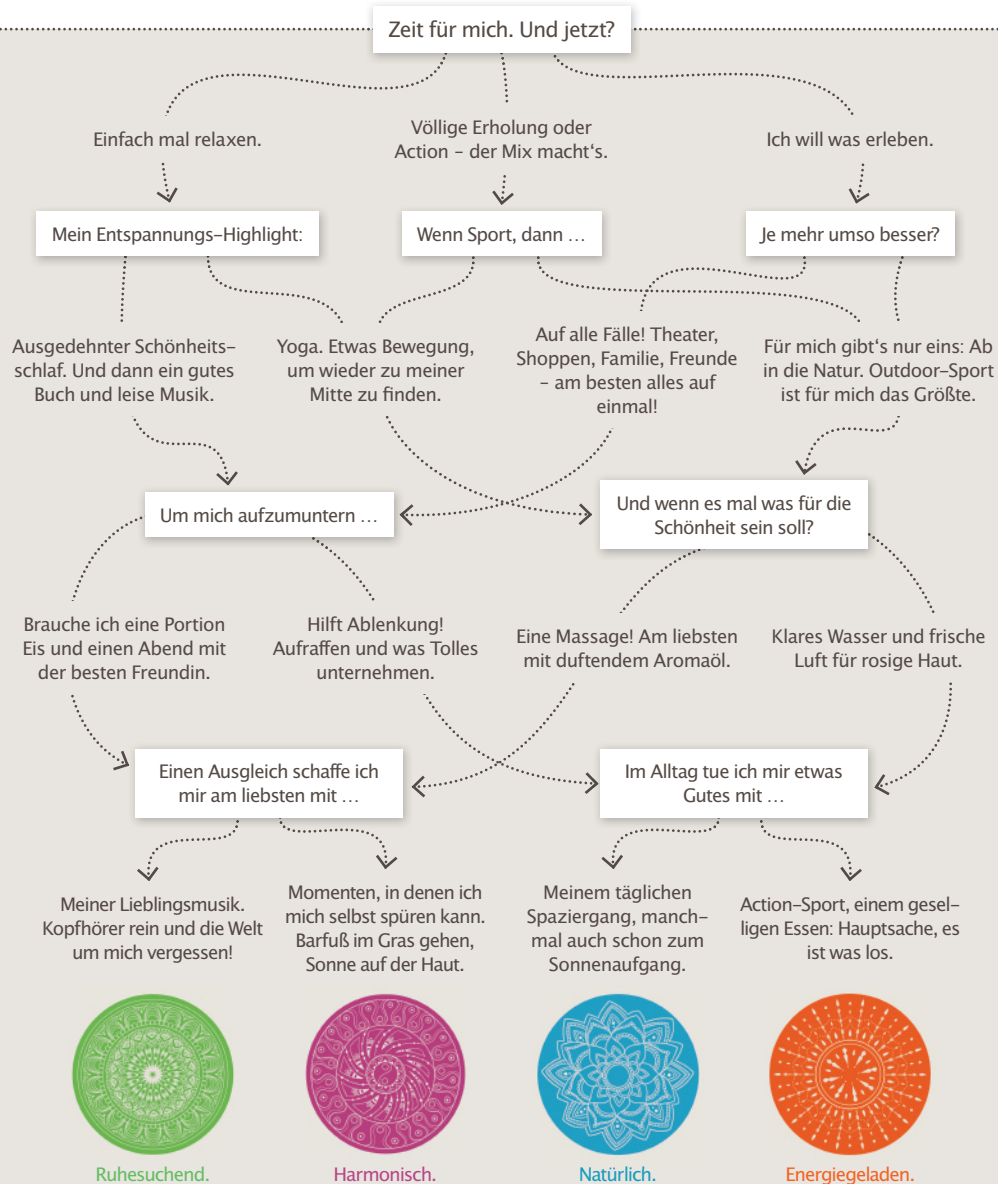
Zeit für mich. Und jetzt?

Einfach mal relaxen.

Völlige Erholung oder Action – der Mix macht's.

Ich will was erleben.

Mein Entspannungs-Highlight:

Wenn Sport, dann …

Je mehr umso besser?

Ausgedehnter Schönheitsschlaf. Und dann ein gutes Buch und leise Musik.

Yoga. Etwas Bewegung, um wieder zu meiner Mitte zu finden.

Auf alle Fälle! Theater, Shoppen, Familie, Freunde – am besten alles auf einmal!

Für mich gibt's nur eins: Ab in die Natur. Outdoor-Sport ist für mich das Größte.

Um mich aufzumuntern …

Und wenn es mal was für die Schönheit sein soll?

Brauche ich eine Portion Eis und einen Abend mit der besten Freundin.

Hilft Ablenkung! Aufraffen und was Tolles unternehmen.

Eine Massage! Am liebsten mit duftendem Aromaöl.

Klares Wasser und frische Luft für rosige Haut.

Einen Ausgleich schaffe ich mir am liebsten mit …

Im Alltag tue ich mir etwas Gutes mit …

Meiner Lieblingsmusik. Kopfhörer rein und die Welt um mich vergessen!

Momenten, in denen ich mich selbst spüren kann. Barfuß im Gras gehen, Sonne auf der Haut.

Meinem täglichen Spaziergang, manchmal auch schon zum Sonnenaufgang.

Action-Sport, einem geselligen Essen: Hauptsache, es ist was los.

Ruhesuchend.

Harmonisch.

Natürlich.

Energiegeladen.